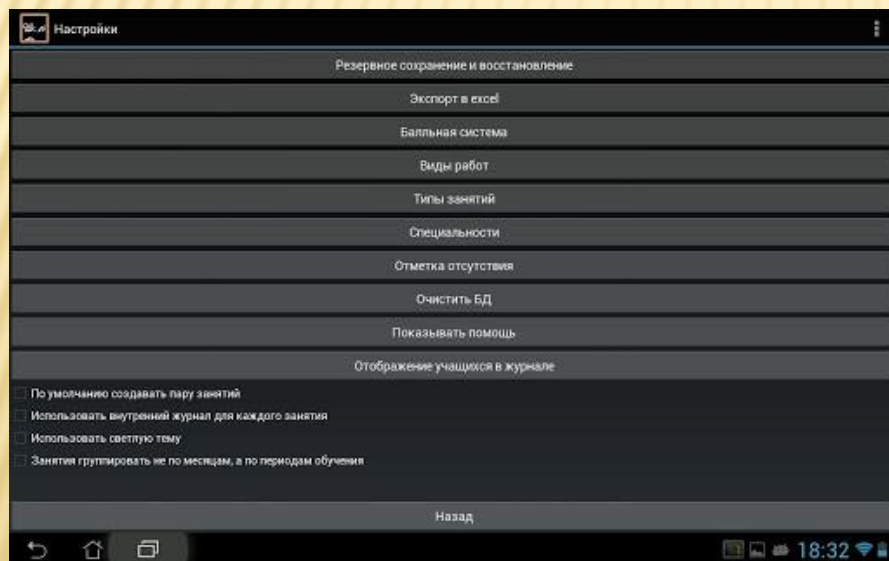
Настройки

Резервное сохранение и восстановление

Экспорт в excel

Балльная система

Виды работ

Типы занятий

Специальности

Отметка отсутствия

Очистить БД

Показывать помощь

Отображение учащихся в журнале

По умолчанию создавать пару занятий

Использовать внутренний журнал для каждого занятия

Использовать светлую тему

Занятия группировать не по месяцам, а по периодам обучения

Назад

18:32